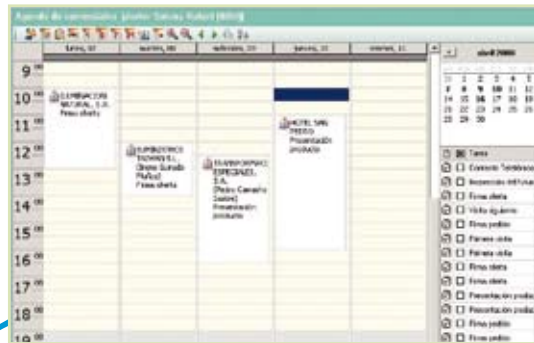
Agenda de comerciales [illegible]

lunes, 10 | martes, 11 | miércoles, 12 | jueves, 13 | viernes, 14

9 00
10 00
11 00
12 00
13 00
14 00
15 00
16 00
17 00
18 00
19 00

ILUMINACION NATURAL, S.A. Firma oferta

SUMINISTROS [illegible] S.L. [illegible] Firma oferta

SUMINISTROS ESPECIALES, S.A. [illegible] Presentación producto

HOTEL SAN PEDRO Presentación producto

abril 2000

1 2 3 4 5
7 8 9 10 11 12
14 15 16 17 18 19
21 22 23 24 25 26
28 29 30

Tarea
Contacto Telefónico
Inspección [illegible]
Firma oferta
Visita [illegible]
Firma pedido
Primera visita
Primera visita
Firma oferta
Firma oferta
Presentación producto
Presentación producto
Firma pedido
Firma pedido